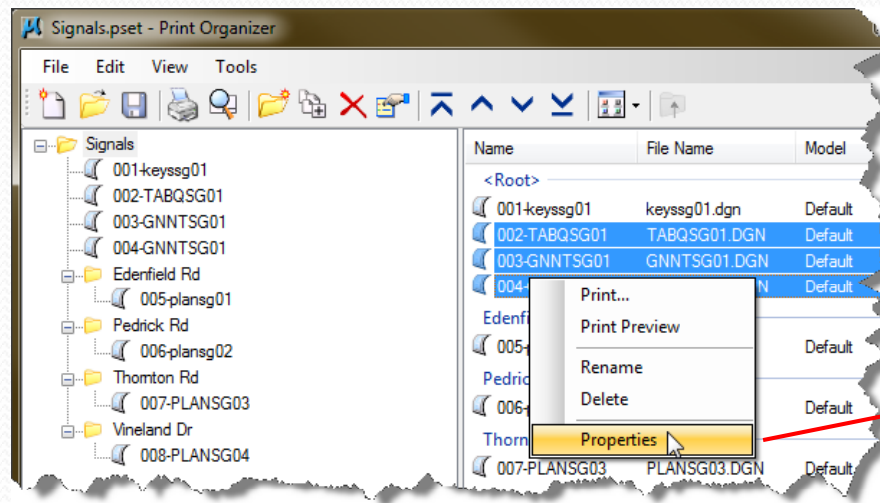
Signals.pset - Print Organizer

File Edit View Tools

Signals
001-keyssg01
002-TABQSG01
003-GNNTSG01
004-GNNTSG01
Edenfield Rd
005-plansg01
Pedrick Rd
006-plansg02
Thomton Rd
007-PLANSG03
Vineland Dr
008-PLANSG04

| Name | File Name | Model |
|---|---|---|
| <Root> | | |
| 001-keyssg01 | keyssg01.dgn | Default |
| 002-TABQSG01 | TABQSG01.DGN | Default |
| 003-GNNTSG01 | GNNTSG01.DGN | Default |
| 004- | N | Default |
| Edenfi | | |
| 005- | | Default |
| Pedric | | |
| 006- | | Default |
| Thorn | | |
| 007-PLANSG03 | PLANSG03.DGN | Default |

Print...
Print Preview
Rename
Delete
Properties